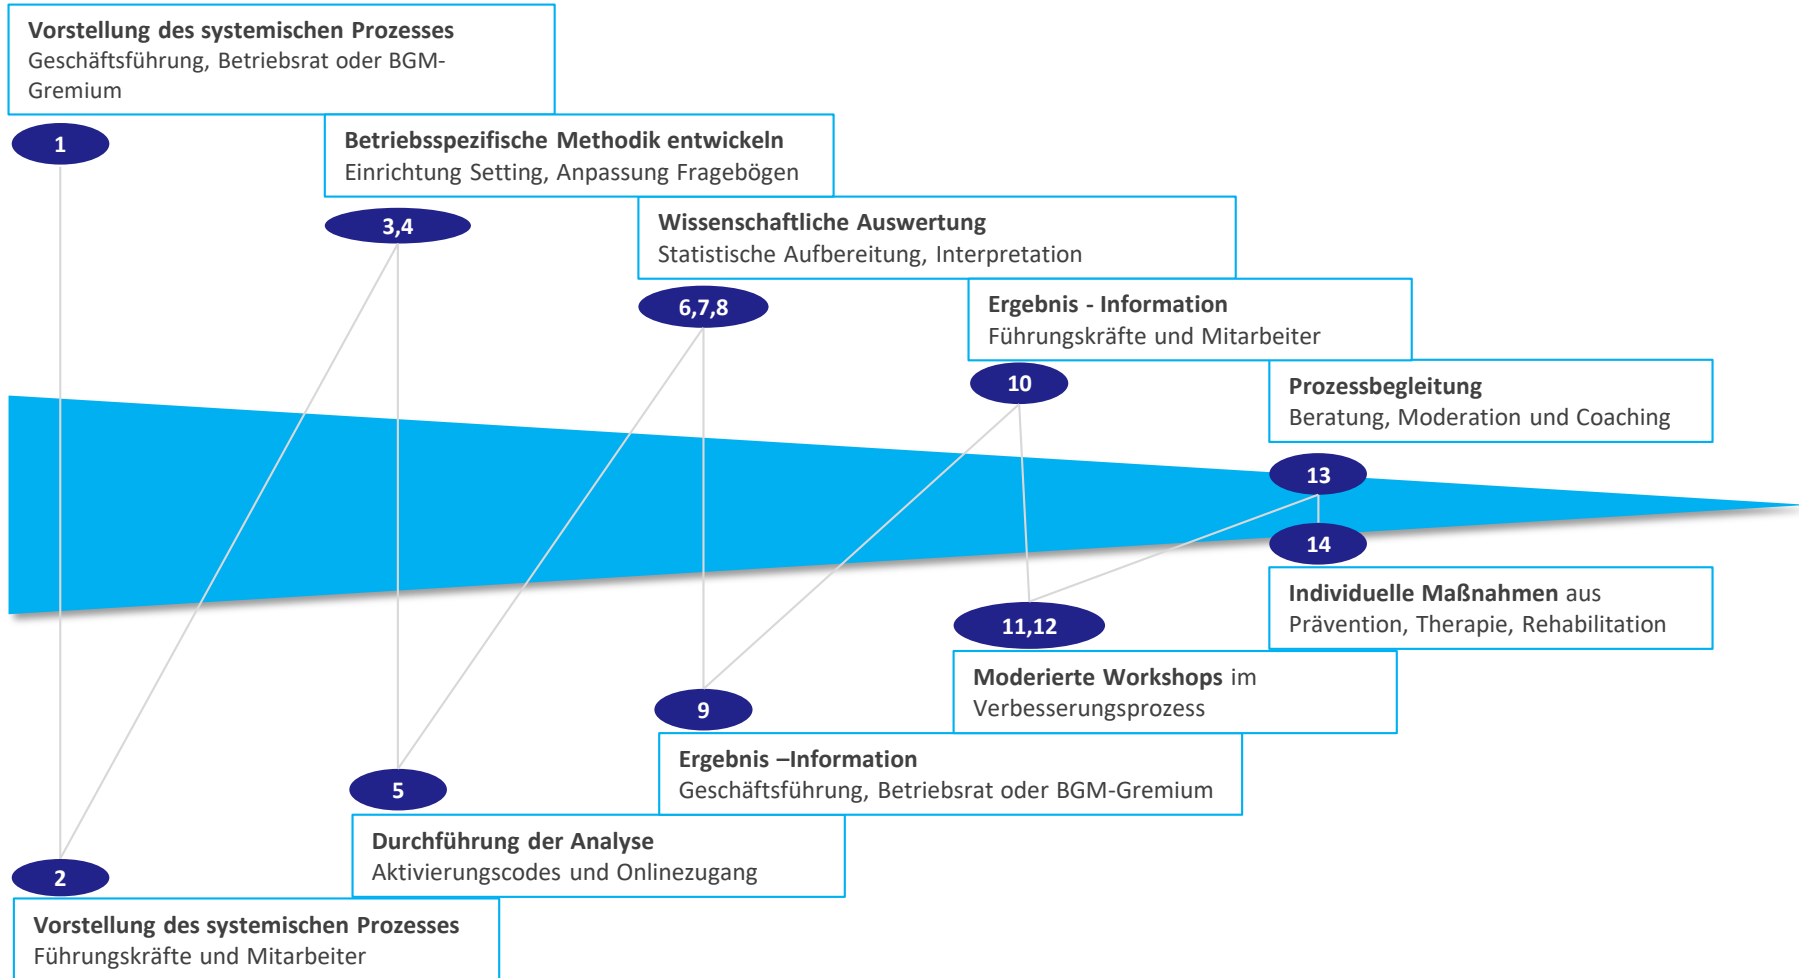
**Vorstellung des systemischen Prozesses**
Geschäftsführung, Betriebsrat oder BGM-Gremium

1

**Betriebsspezifische Methodik entwickeln**
Einrichtung Setting, Anpassung Fragebögen

3,4

**Wissenschaftliche Auswertung**
Statistische Aufbereitung, Interpretation

6,7,8

**Ergebnis - Information**
Führungskräfte und Mitarbeiter

10

**Prozessbegleitung**
Beratung, Moderation und Coaching

13

14

**Individuelle Maßnahmen** aus
Prävention, Therapie, Rehabilitation

11,12

**Moderierte Workshops** im
Verbesserungsprozess

9

**Ergebnis –Information**
Geschäftsführung, Betriebsrat oder BGM-Gremium

5

**Durchführung der Analyse**
Aktivierungscodes und Onlinezugang

2

**Vorstellung des systemischen Prozesses**
Führungskräfte und Mitarbeiter